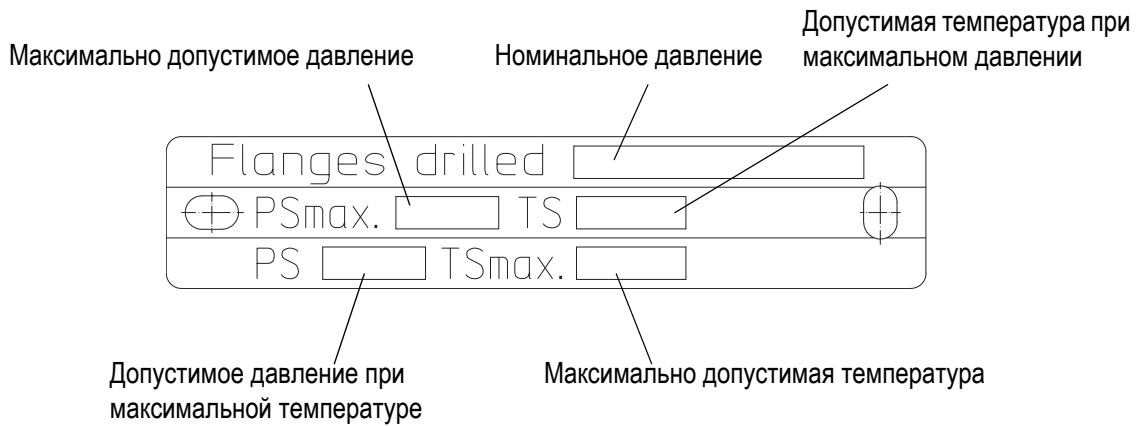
Допустимая температура при максимальном давлении

Максимально допустимое давление

Номинальное давление

Flanges drilled

PSmax.

TS

PS

TSmax.

Допустимое давление при максимальной температуре

Максимально допустимая температура